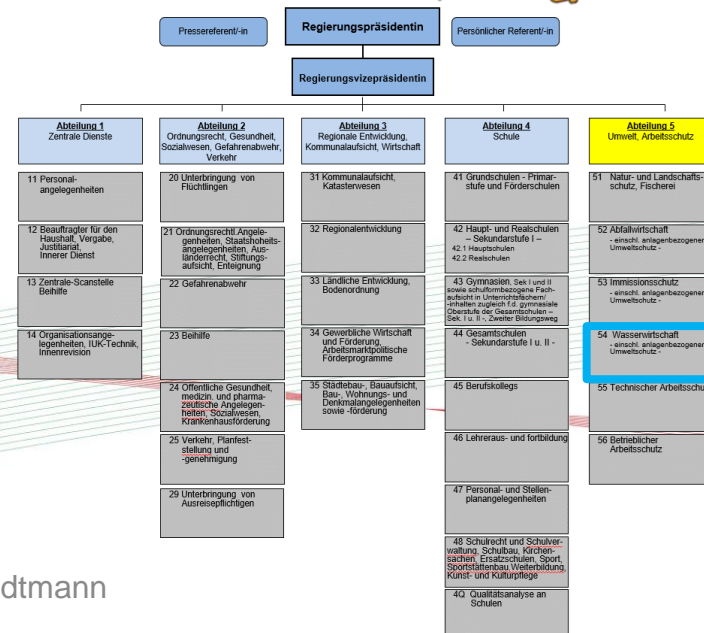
Pressereferent/-in

Regierungspräsidentin

Persönlicher Referent/-in

Regierungsvizepräsidentin

Abteilung 1
Zentrale Dienste

11 Personalangelegenheiten

12 Beauftragter für den Haushalt, Vergabe, Justitiariat, Innerer Dienst

13 Zentrale-Scanstelle Beihilfe

14 Organisationsangelegenheiten, IUK-Technik, Innenrevision

Abteilung 2
Ordnungsrecht, Gesundheit, Sozialwesen, Gefahrenabwehr, Verkehr

20 Unterbringung von Flüchtlingen

21 Ordnungsrechtl.Angelegenheiten, Staatshoheitsangelegenheiten, Ausländerrecht, Stiftungsaufsicht, Enteignung

22 Gefahrenabwehr

23 Beihilfe

24 Öffentliche Gesundheit, medizin. und pharmazeutische Angelegenheiten, Sozialwesen, Krankenhausförderung

25 Verkehr, Planfeststellung und -genehmigung

29 Unterbringung von Ausreisepflichtigen

Abteilung 3
Regionale Entwicklung, Kommunalaufsicht, Wirtschaft

31 Kommunalaufsicht, Katasterwesen

32 Regionalentwicklung

33 Ländliche Entwicklung, Bodenordnung

34 Gewerbliche Wirtschaft und Förderung, Arbeitsmarktpolitische Förderprogramme

35 Städtebau-, Bauaufsicht, Bau-, Wohnungs- und Denkmalangelegenheiten sowie -förderung

Abteilung 4
Schule

41 Grundschulen - Primarstufe und Förderschulen

42 Haupt- und Realschulen – Sekundarstufe I –
42.1 Hauptschulen
42.2 Realschulen

43 Gymnasien, Sek I und II sowie schulformbezogene Fachaufsicht in Unterrichtsfächern/-inhalten zugleich f.d. gymnasiale Oberstufe der Gesamtschulen – Sek. I u. II -, Zweiter Bildungsweg

44 Gesamtschulen - Sekundarstufe I u. II -

45 Berufskollegs

46 Lehreraus- und fortbildung

47 Personal- und Stellenplanangelegenheiten

48 Schulrecht und Schulverwaltung, Schulbau, Kirchensachen, Ersatzschulen, Sport, Sportstättenbau,Weiterbildung, Kunst- und Kulturpflege

4Q Qualitätsanalyse an Schulen

Abteilung 5
Umwelt, Arbeitsschutz

51 Natur- und Landschaftsschutz, Fischerei

52 Abfallwirtschaft
- einschl. anlagenbezogener Umweltschutz -

53 Immissionsschutz
- einschl. anlagenbezogener Umweltschutz -

54 Wasserwirtschaft
- einschl. anlagenbezogener Umweltschutz -

55 Technischer Arbeitsschu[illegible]

56 Betrieblicher Arbeitsschutz

dtmann